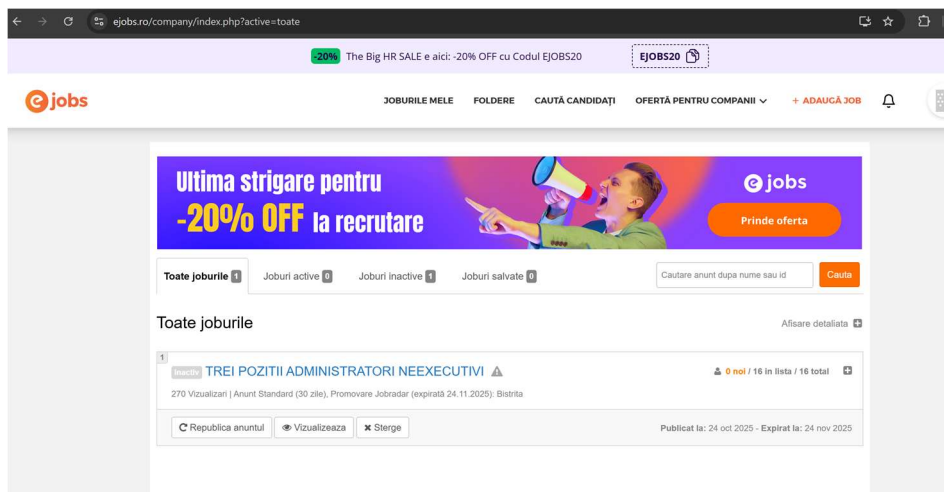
ejobs.ro/company/index.php?active=toate

-20% The Big HR SALE e aici: -20% OFF cu Codul EJOBS20

EJOBS20

ejobs

JOBURILE MELE FOLDERE CAUTĂ CANDIDAȚI OFERTĂ PENTRU COMPANII + ADAUGĂ JOB

Ultima strigare pentru -20% OFF la recrutare

ejobs

Prinde oferta

Toate joburile 1 Joburi active 0 Joburi inactive 1 Joburi salvate 0

Cautare anunt dupa nume sau id

Cauta

Toate joburile

Afisare detaliata

1

Inactiv TREI POZITII ADMINISTRATORI NEEXECUTIVI

0 noi / 16 in lista / 16 total

270 Vizualizari | Anunt Standard (30 zile), Promovare Jobradar (expirată 24.11.2025): Bistrita

Republica anuntul Vizualizeaza Sterge

Publicat la: 24 oct 2025 - Expirat la: 24 nov 2025